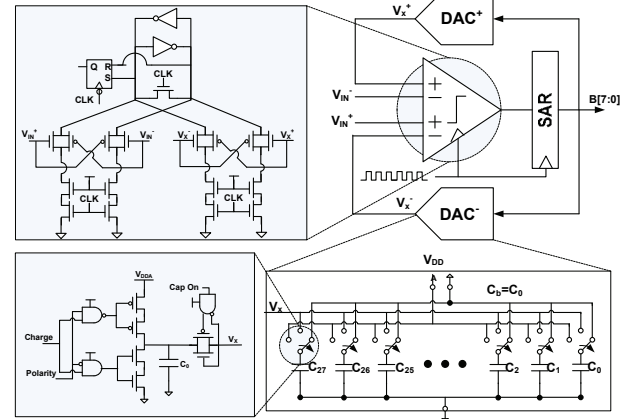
Q R S
CLK
CLK
$V_{IN}^+$
$V_{IN}^-$
$V_X^-$
$V_X^+$
CLK
CLK
$V_X^+$
DAC$^+$
$V_{IN}^-$
$V_{IN}^+$
SAR
B[7:0]
$V_X^-$
DAC$^-$
$V_{DDA}$
Cap On
Charge
Polarity
$C_0$
$V_X$
$V_{DD}$
$C_b$=$C_0$
$V_X$
$C_{27}$
$C_{26}$
$C_{25}$
$C_2$
$C_1$
$C_0$